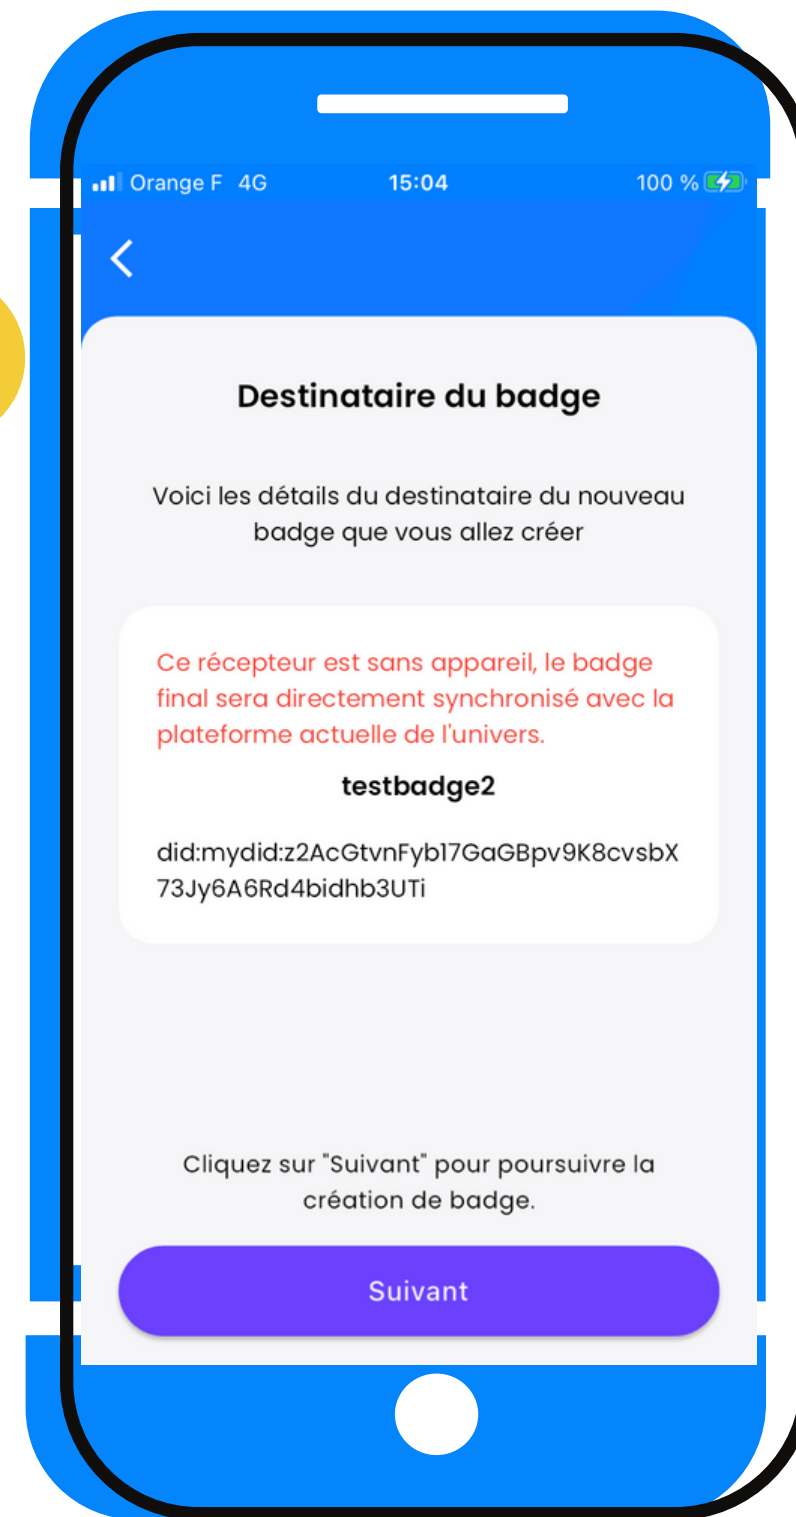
Orange F 4G 15:04 100 %

<

Destinataire du badge

Voici les détails du destinataire du nouveau badge que vous allez créer

Ce récepteur est sans appareil, le badge final sera directement synchronisé avec la plateforme actuelle de l'univers.

testbadge2

did:mydid:z2AcGtvnFyb17GaGBpv9K8cvsbX73Jy6A6Rd4bidhb3UTi

Cliquez sur "Suivant" pour poursuivre la création de badge.

Suivant